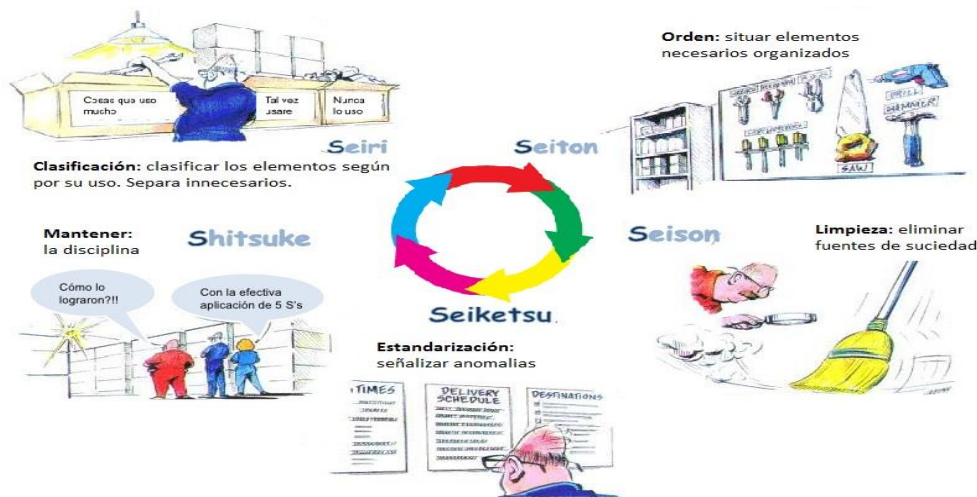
Cosas que uso mucho

Tal vez usare

Nunca lo uso

Seiri

Clasificación: clasificar los elementos según por su uso. Separa innecesarios.

Orden: situar elementos necesarios organizados

DRILL

HAMMER

SAW

Seiton

Mantener: la disciplina

Shitsuke

Cómo lo lograron?!!

Con la efectiva aplicación de 5 S's

Seison

Limpieza: eliminar fuentes de suciedad

Seiketsu

Estandarización: señalizar anomalias

TIMES

DELIVERY SCHEDULE

DESTINATIONS